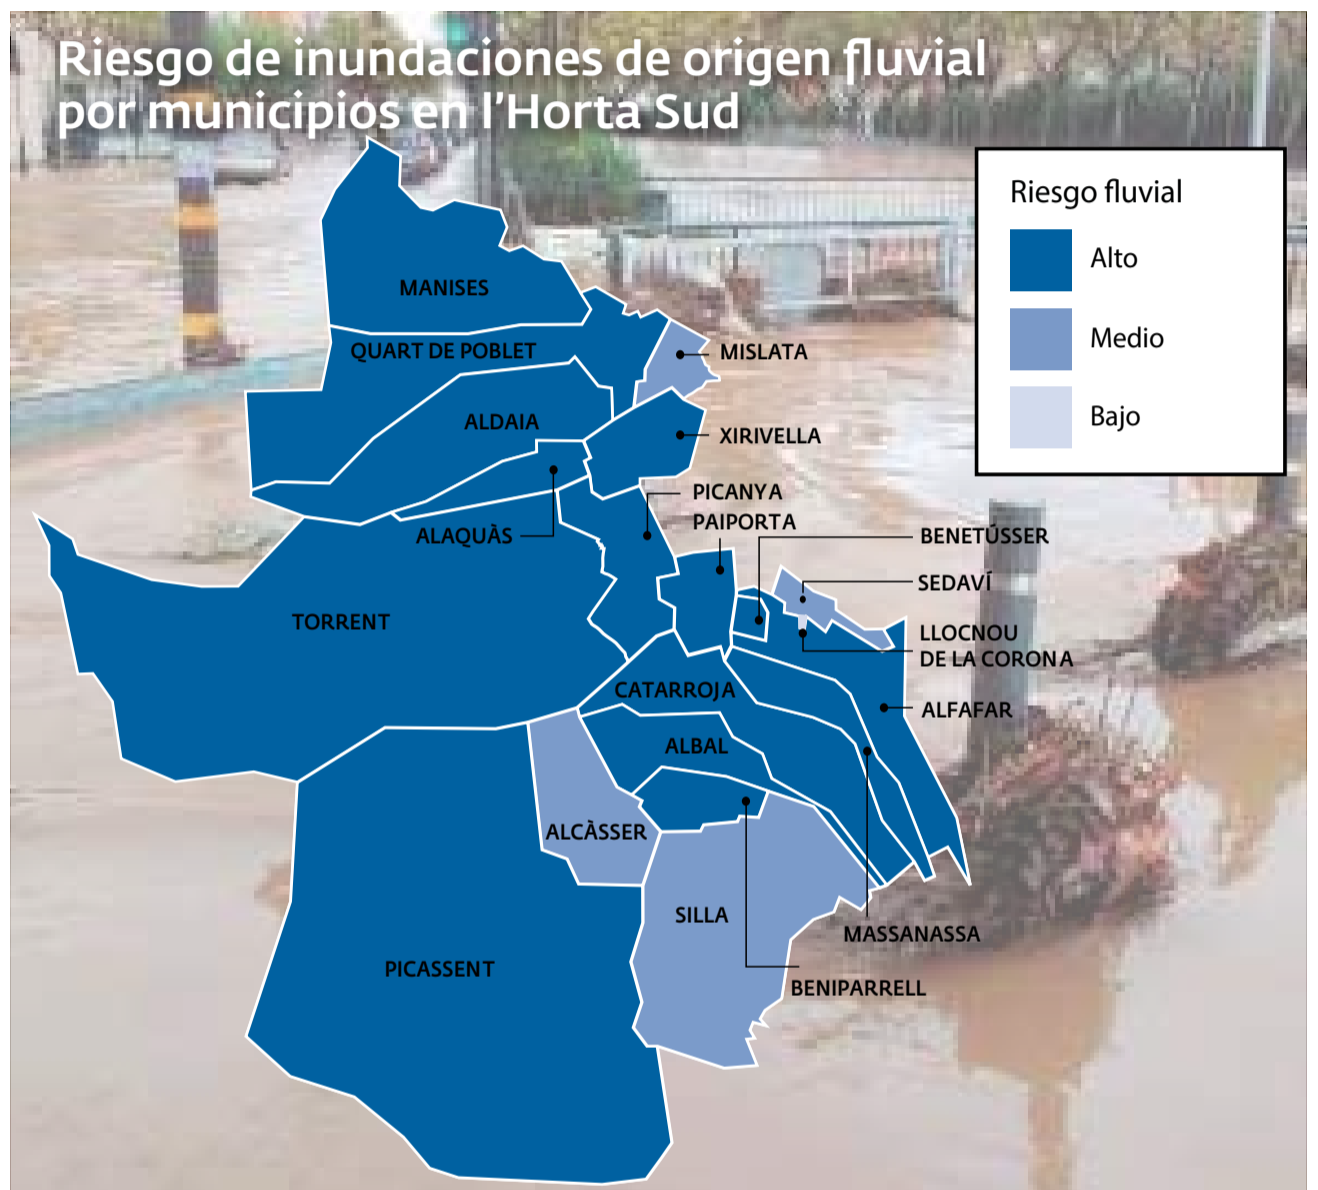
Riesgo de inundaciones de origen fluvial por municipios en l'Horta Sud

Riesgo fluvial
Alto
Medio
Bajo

MANISES
QUART DE POBLET
MISLATA
ALDAIA
XIRIVELLA
PICANYA
PAIPORTA
ALAQUÀS
BENETÚSSER
SEDAVÍ
TORRENT
LLOCNOU DE LA CORONA
CATARROJA
ALFAFAR
ALBAL
ALCÀSSER
SILLA
MASSANASSA
PICASSENT
BENIPARRELL